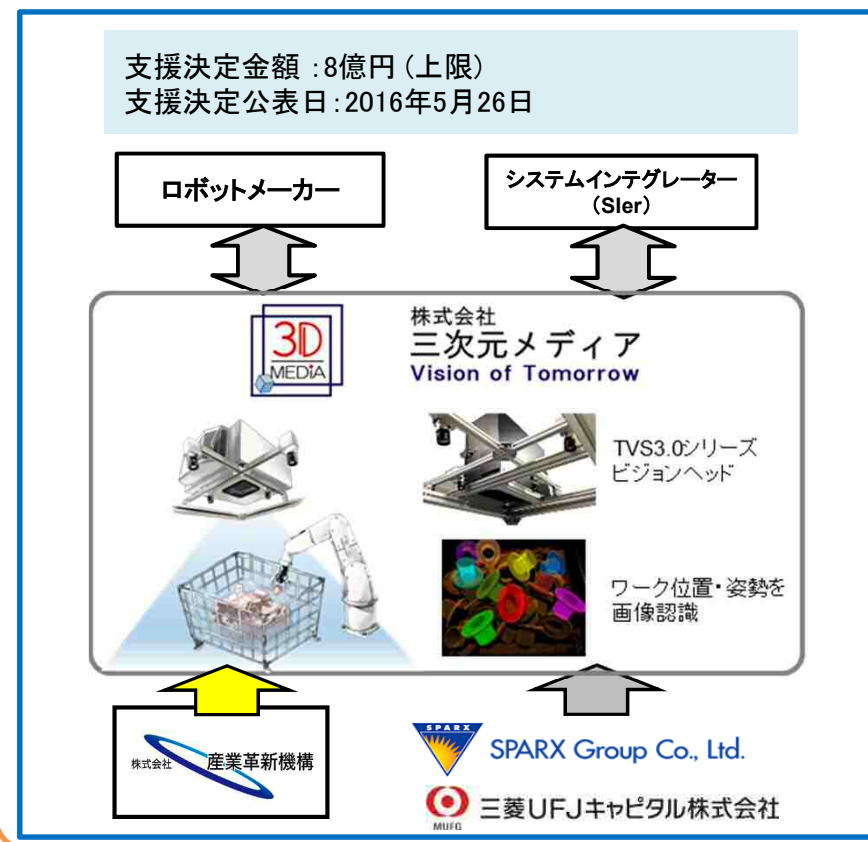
支援決定金額 :8億円 (上限)
支援決定公表日:2016年5月26日

ロボットメーカー

システムインテグレーター
(SIer)

3D
MEDIA

株式会社
三次元メディア
Vision of Tomorrow

TVS3.0シリーズ
ビジョンヘッド

ワーク位置・姿勢を
画像認識

株式会社 産業革新機構

SPARX
SPARX Group Co., Ltd.

MUFG
三菱UFJキャピタル株式会社